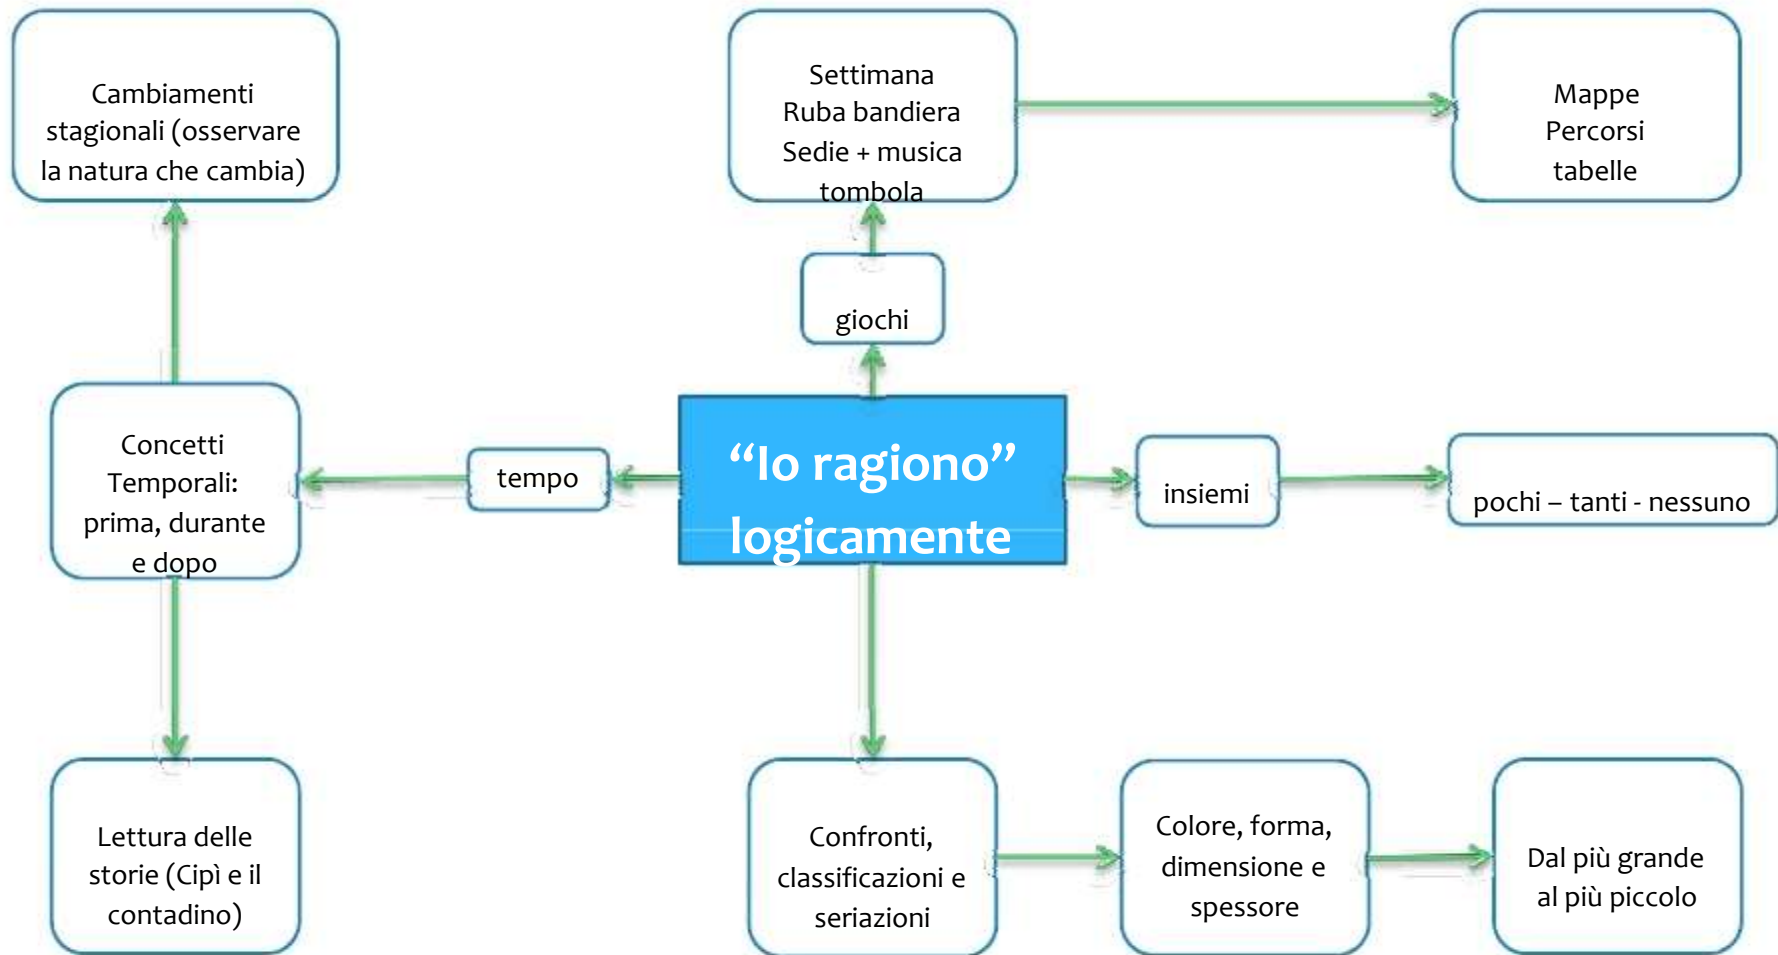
Cambiamenti stagionali (osservare la natura che cambia)

Settimana
Ruba bandiera
Sedie + musica
tombola

Mappe
Percorsi
tabelle

giochi

Concetti Temporali: prima, durante e dopo

tempo

“Io ragiono” logicamente

insiemi

pochi – tanti - nessuno

Lettura delle storie (Cipì e il contadino)

Confronti, classificazioni e seriazioni

Colore, forma, dimensione e spessore

Dal più grande al più piccolo